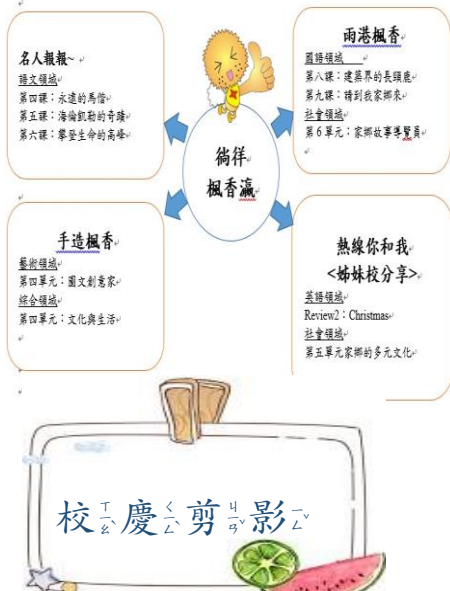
名人報報~
語文領域
第四課：永遠的馬偕
第五課：海倫凱勒的奇蹟
第六課：攀登生命的高峰

雨港楓香
國語領域
第八課：建築界的長頸鹿
第九課：請到我家鄉來
社會領域
第6單元：家鄉故事導覽員

徜徉
楓香瀛

手造楓香
藝術領域
第四單元：園文創意家
綜合領域
第四單元：文化與生活

熱線你和我
<姊妹校分享>
英語領域
Review2：Christmas
社會領域
第五單元家鄉的多元文化

校ㄒㄧㄠˋ慶ㄑㄧㄥˋ剪ㄐㄧㄢˇ影ㄧㄥˇ